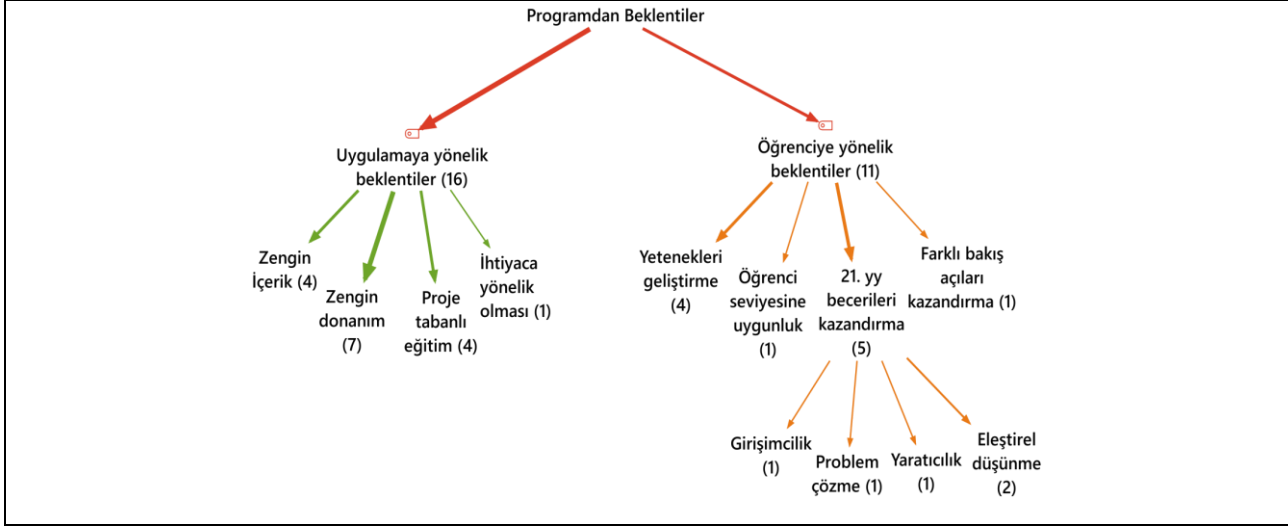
Programdan Beklentiler

Uygulamaya yönelik beklentiler (16)

Zengin İçerik (4)

Zengin donanım (7)

Proje tabanlı eğitim (4)

İhtiyaca yönelik olması (1)

Öğrenciye yönelik beklentiler (11)

Yetenekleri geliştirme (4)

Öğrenci seviyesine uygunluk (1)

21. yy becerileri kazandırma (5)

Farklı bakış açıları kazandırma (1)

Girişimcilik (1)

Problem çözme (1)

Yaratıcılık (1)

Eleştirel düşünme (2)